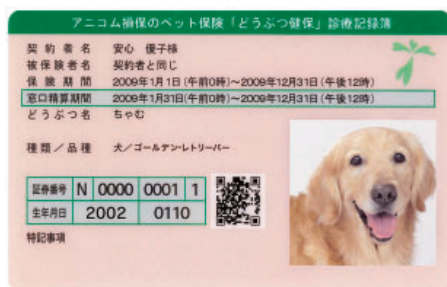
アニコム損保のペット保険「どうぶつ健保」診療記録簿

契約者名　安心　優子様
被保険者名　契約者と同じ
保険期間　2009年1月1日(午前0時)～2009年12月31日(午後12時)
窓口精算期間　2009年1月31日(午前0時)～2009年12月31日(午後12時)
どうぶつ名　ちゃむ

種類／品種　犬／ゴールデン・レトリーバー

| 証券番号 | N | 0000 | 0001 | 1 |
|---|---|---|---|---|
| 生年月日 | 2002 | | 0110 | |

特記事項